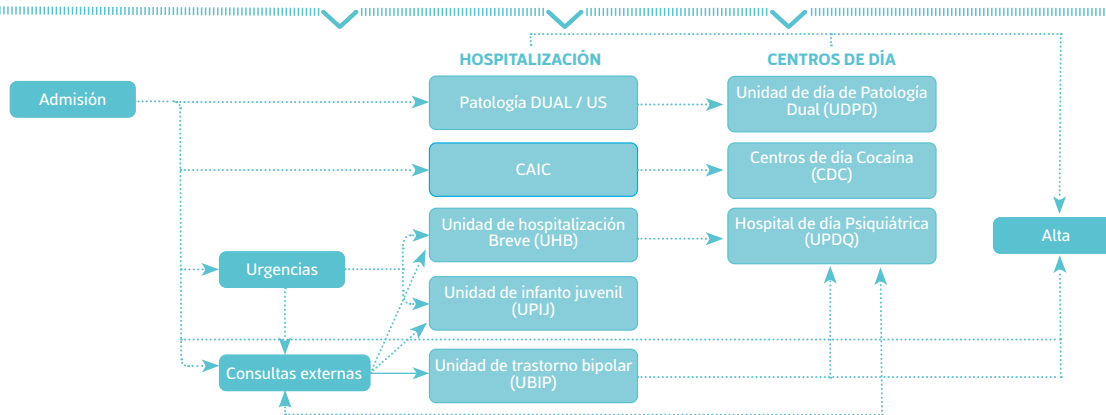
HOSPITALIZACIÓN

CENTROS DE DÍA

Admisión

Patología DUAL / US

Unidad de día de Patología Dual (UDPD)

CAIC

Centros de día Cocaína (CDC)

Unidad de hospitalización Breve (UHB)

Hospital de día Psiquiátrica (UPDQ)

Alta

Urgencias

Unidad de infanto juvenil (UPIJ)

Consultas externas

Unidad de trastorno bipolar (UBIP)